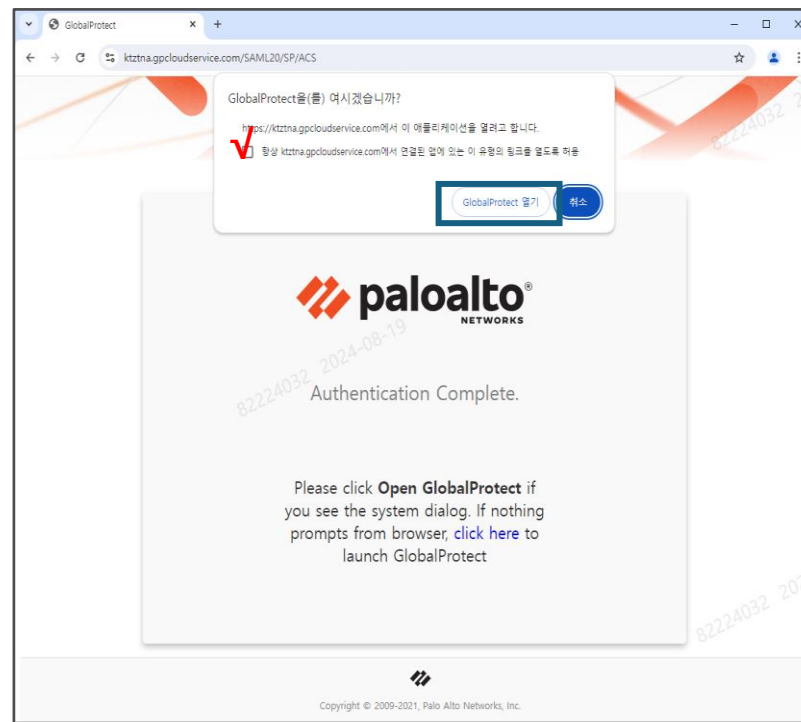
GlobalProtect ×
+
ktztna.gpcloudservice.com/SAML20/SP/ACS

GlobalProtect을(를) 여시겠습니까?

https://ktztna.gpcloudservice.com에서 이 애플리케이션을 열려고 합니다.

항상 ktztna.gpcloudservice.com에서 연결된 앱에 있는 이 유형의 링크를 열도록 허용

GlobalProtect 열기
취소

√

paloalto® NETWORKS

82224032 2024-08-19

Authentication Complete.

Please click **Open GlobalProtect** if you see the system dialog. If nothing prompts from browser, click here to launch GlobalProtect

82224032 202

82224032 2

Copyright © 2009-2021, Palo Alto Networks, Inc.